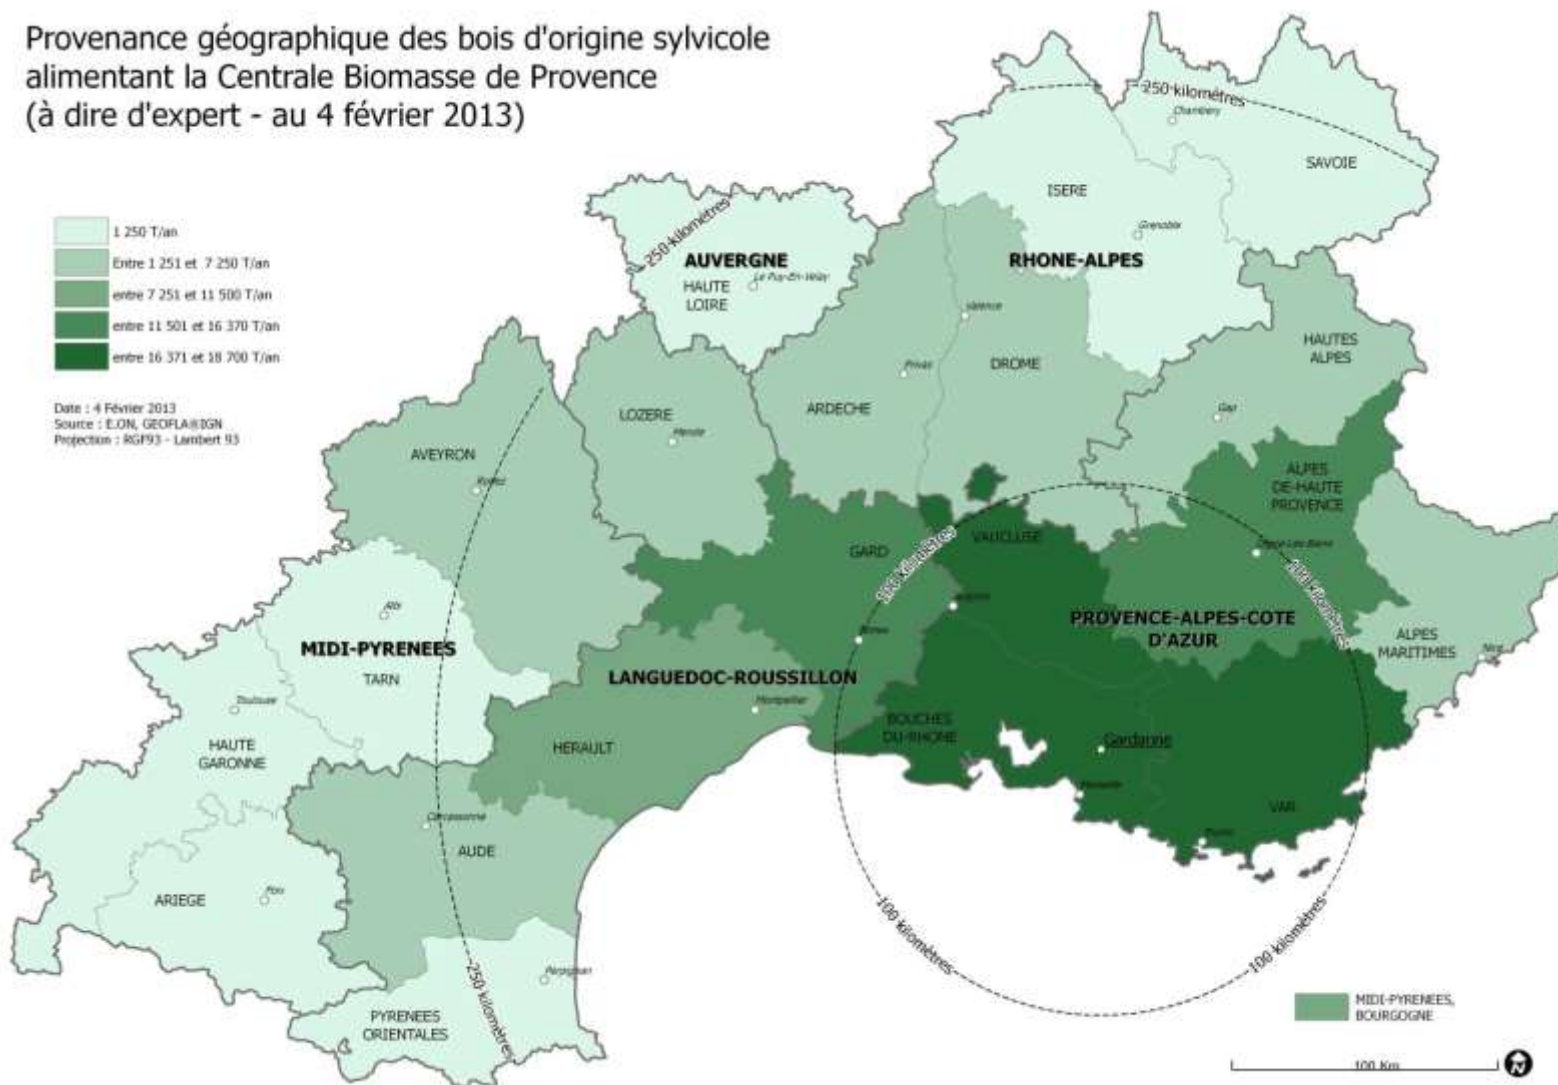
Provenance géographique des bois d'origine sylvicole alimentant la Centrale Biomasse de Provence (à dire d'expert - au 4 février 2013)

1 250 T/an
Entre 1 251 et 7 250 T/an
entre 7 251 et 11 500 T/an
entre 11 501 et 16 370 T/an
entre 16 371 et 18 700 T/an

Date : 4 Février 2013
Source : E.ON, GEOFLA®IGN
Projection : RGF93 - Lambert 93

250 kilomètres
Chambery
SAVOIE
ISERE
Grenoble
250 kilomètres
AUVERGNE
Le Puy-En-Velay
HAUTE LOIRE
RHONE-ALPES
Valence
Privas
DROME
HAUTES ALPES
ARDECHE
LOZERE
Mende
Gap
AVEYRON
Rodez
ALPES DE-HAUTE PROVENCE
GARD
VAUCLUSE
Digne-Les-Bains
100 kilomètres
100 kilomètres
Avignon
Albi
Nimes
PROVENCE-ALPES-COTE D'AZUR
ALPES MARITIMES
Nice
MIDI-PYRENEES
TARN
LANGUEDOC-ROUSSILLON
Montpellier
Toulouse
BOUCHES DU-RHONE
Gardanne
HAUTE GARONNE
HERAULT
Marseille
VAR
Toulon
Carcassonne
AUDE
ARIEGE
Foix
100 kilomètres
100 kilomètres
Perpignan
250 kilomètres
PYRENEES ORIENTALES

MIDI-PYRENEES, BOURGOGNE

100 Km